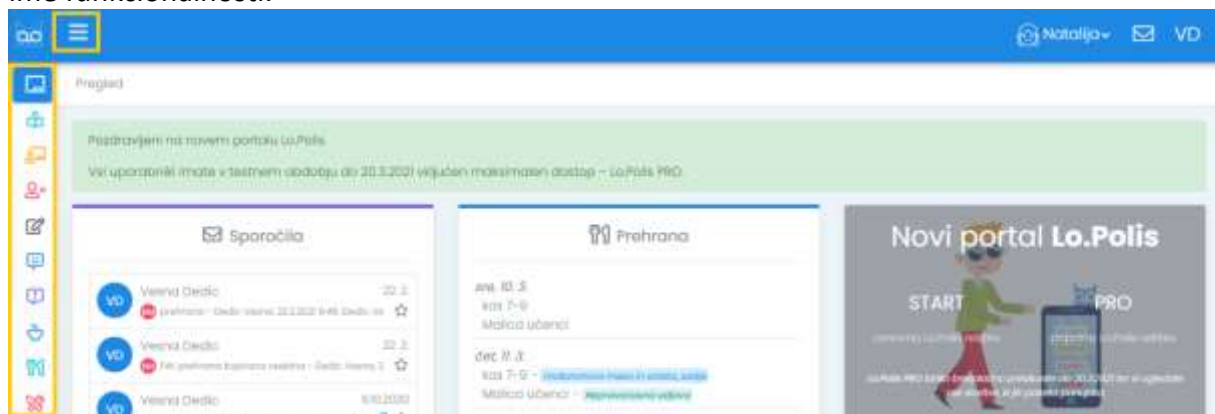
Natalija VD

Pregled

Pozdravljeni na novem portalu Lo.Polis

Vsi uporabniki imate v testnem obdobju do 20.3.2021 vključen maksimalen dostop – Lo.Polis PRO.

Sporočila

VD Vesna Dedić 22. 2.
prehrana – Dedić Vesna 22.2.2021 9:46 Dedić Ve

VD Vesna Dedić 22. 2.
FW: prehrana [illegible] – Dedić Vesna 2.

VD Vesna Dedić 6.10.2020

Prehrana

sre. 10. 3.
kos 7–9
Malica učenci

čet. 11. 3.
kos 7–9 – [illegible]
Malica učenci – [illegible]

Novi portal Lo.Polis

START

PRO

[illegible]